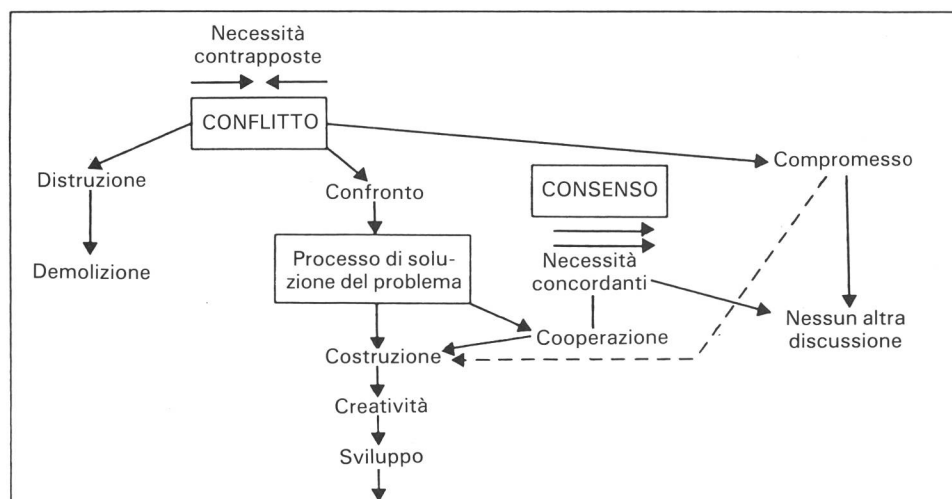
Necessità contrapposte

CONFLITTO

Distruzione

Demolizione

Confronto

Processo di soluzione del problema

Costruzione

Creatività

Sviluppo

CONSENSO

Necessità concordanti

Cooperazione

Compromesso

Nessun altra discussione